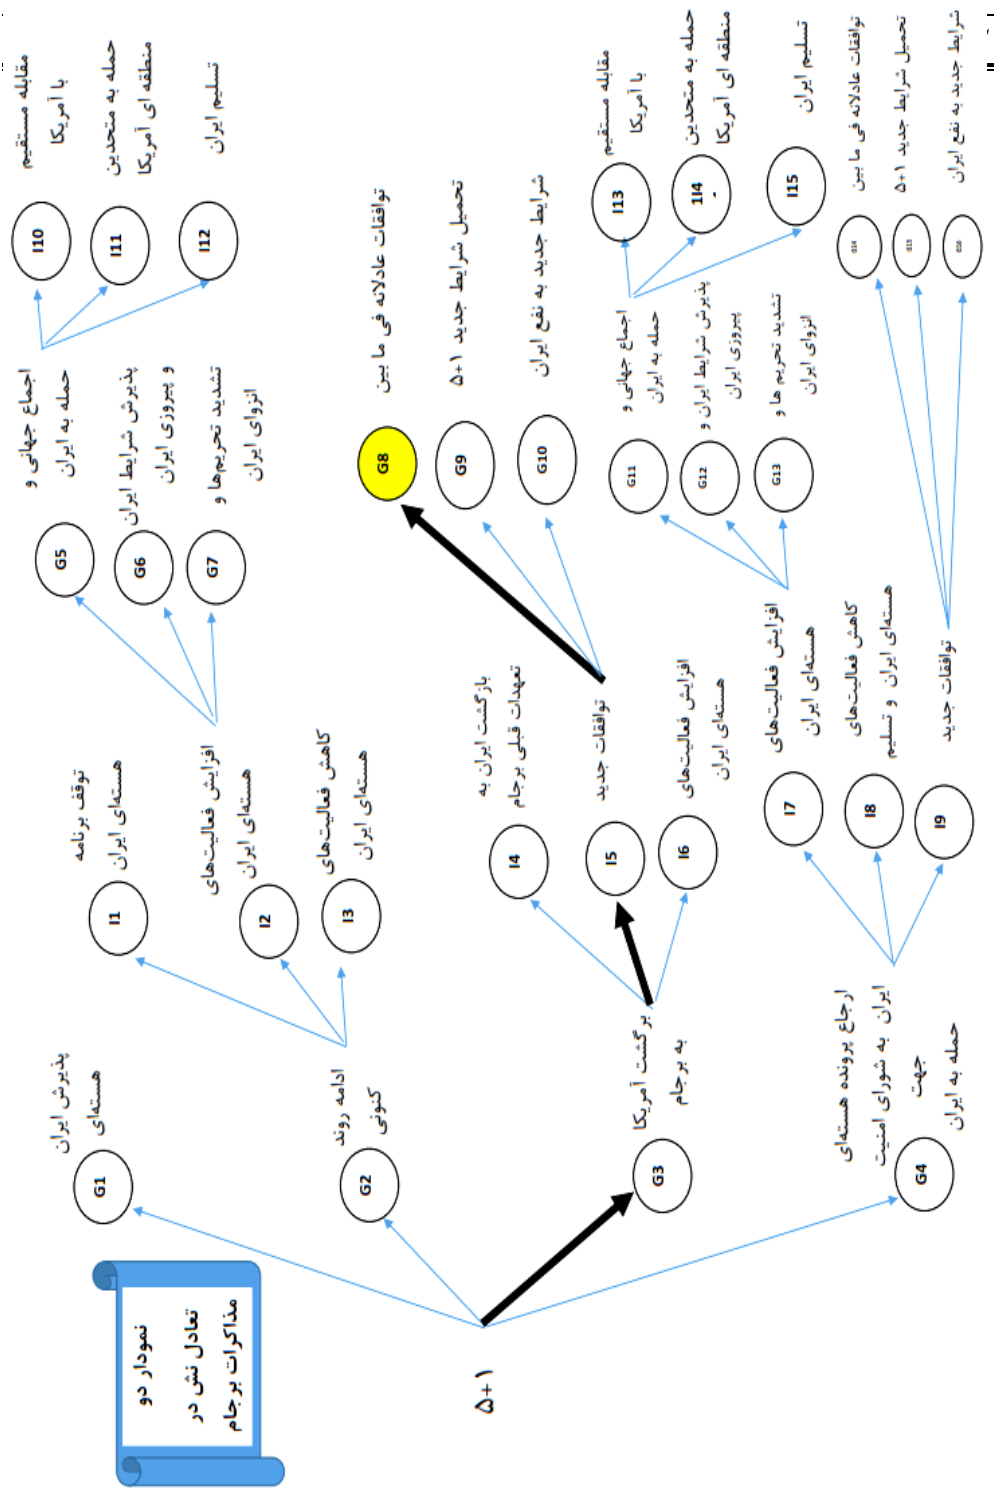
نمودار دو تعادل نش در مذاکرات برجام

۵+۱

G1
پذیرش ایران هسته‌ای

G2
ادامه روند کنونی

G3
برگشت آمریکا به برجام

G4
ارجاع پرونده هسته‌ای ایران به شورای امنیت جهت حمله به ایران

I1
توقف برنامه هسته‌ای ایران

I2
افزایش فعالیت‌های هسته‌ای ایران

I3
کاهش فعالیت‌های هسته‌ای ایران

I4
بازگشت ایران به تعهدات قبلی برجام

I5
توافقات جدید

I6
افزایش فعالیت‌های هسته‌ای ایران

I7
افزایش فعالیت‌های هسته‌ای ایران

I8
کاهش فعالیت‌های هسته‌ای ایران و تسلیم

I9
توافقات جدید

G5
اجماع جهانی و حمله به ایران

G6
پذیرش شرایط ایران و پیروزی ایران

G7
تشدید تحریم‌ها و انزوای ایران

G8
توافقات عادلانه فی ما بین

G9
تحمیل شرایط جدید ۵+۱

G10
شرایط جدید به نفع ایران

G11
اجماع جهانی و حمله به ایران

G12
پذیرش شرایط ایران و پیروزی ایران

G13
تشدید تحریم ها و انزوای ایران

I10
مقابله مستقیم با آمریکا

I11
حمله به متحدین منطقه ای آمریکا

I12
تسلیم ایران

I13
مقابله مستقیم با آمریکا

I14
حمله به متحدین منطقه ای آمریکا

I15
تسلیم ایران

I16
توافقات عادلانه فی ما بین

I17
تحمیل شرایط جدید ۵+۱

I18
شرایط جدید به نفع ایران